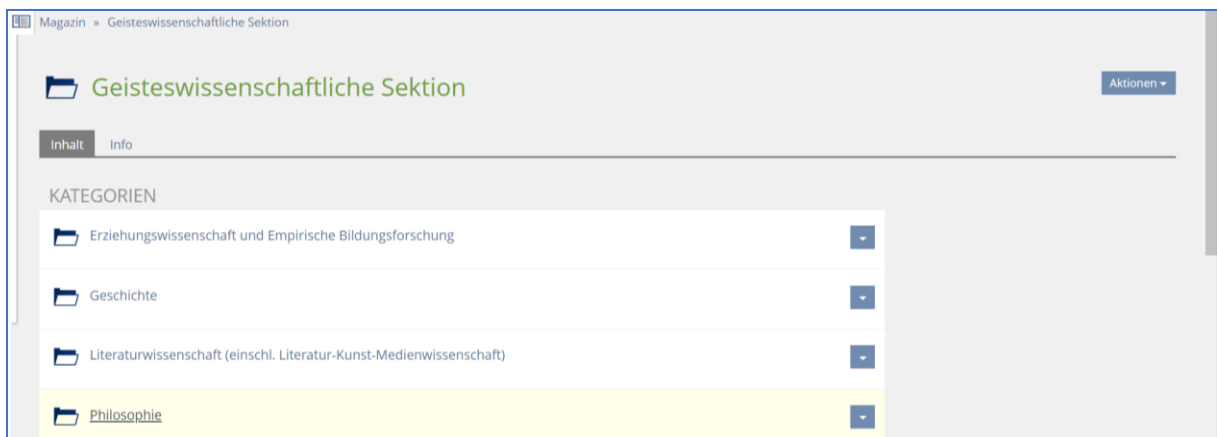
Magazin » Geisteswissenschaftliche Sektion

Geisteswissenschaftliche Sektion

Aktionen ▾

Inhalt Info

KATEGORIEN

Erziehungswissenschaft und Empirische Bildungsforschung

Geschichte

Literaturwissenschaft (einschl. Literatur-Kunst-Medienwissenschaft)

Philosophie